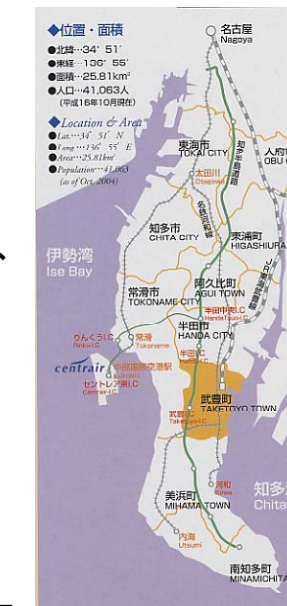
◆位置・面積
●北緯…34° 51′
●東経…136° 55′
●面積…25.81km²
●人口…41,063人
(平成16年10月現在)

◆Location & Area
●Lat.…34° 51′ N
●Long.…136° 55′ E
●Area…25.81km²
●Population…41,063
(as of Oct. 2004)

名古屋
Nagoya

東海市
TOKAI CITY

太田川
Otagawa

人府市
OBU C

知多市
CHITA CITY

東浦町
HIGASHIURA

伊勢湾
Ise Bay

常滑市
TOKONAME CITY

阿久比町
AGUI TOWN

半田中央I.C
Handachuo I.C

半田市
HANDA CITY

りんくうI.C
Rinku I.C

常滑
Tokoname

centrair

中部国際空港駅
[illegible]

セントレアI.C
Centrair I.C

半田I.C
Handa I.C

武豊町
TAKETOYO TOWN

武豊I.C
Taketoyo I.C

河和
Kowa

美浜町
MIHAMA TOWN

知多
Chita

内海
Utsumi

南知多町
MINAMICHITA